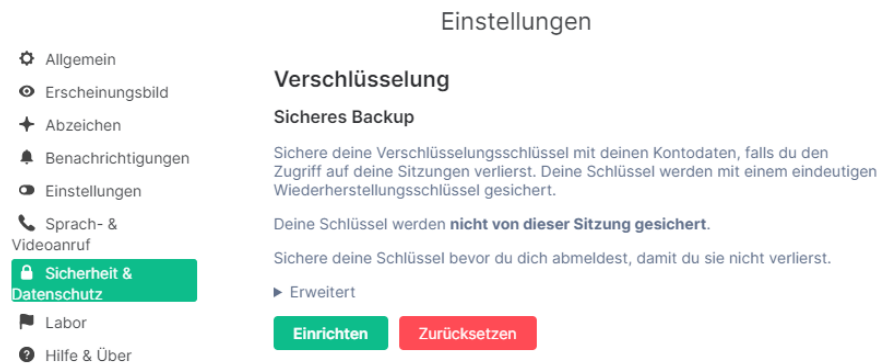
Einstellungen

Allgemein
Erscheinungsbild
Abzeichen
Benachrichtigungen
Einstellungen
Sprach- & Videoanruf
Sicherheit & Datenschutz
Labor
Hilfe & Über

Verschlüsselung

Sicheres Backup

Sichere deine Verschlüsselungsschlüssel mit deinen Kontodaten, falls du den Zugriff auf deine Sitzungen verlierst. Deine Schlüssel werden mit einem eindeutigen Wiederherstellungsschlüssel gesichert.

Deine Schlüssel werden **nicht von dieser Sitzung gesichert**.

Sichere deine Schlüssel bevor du dich abmeldest, damit du sie nicht verlierst.

▶ Erweitert

Einrichten
Zurücksetzen